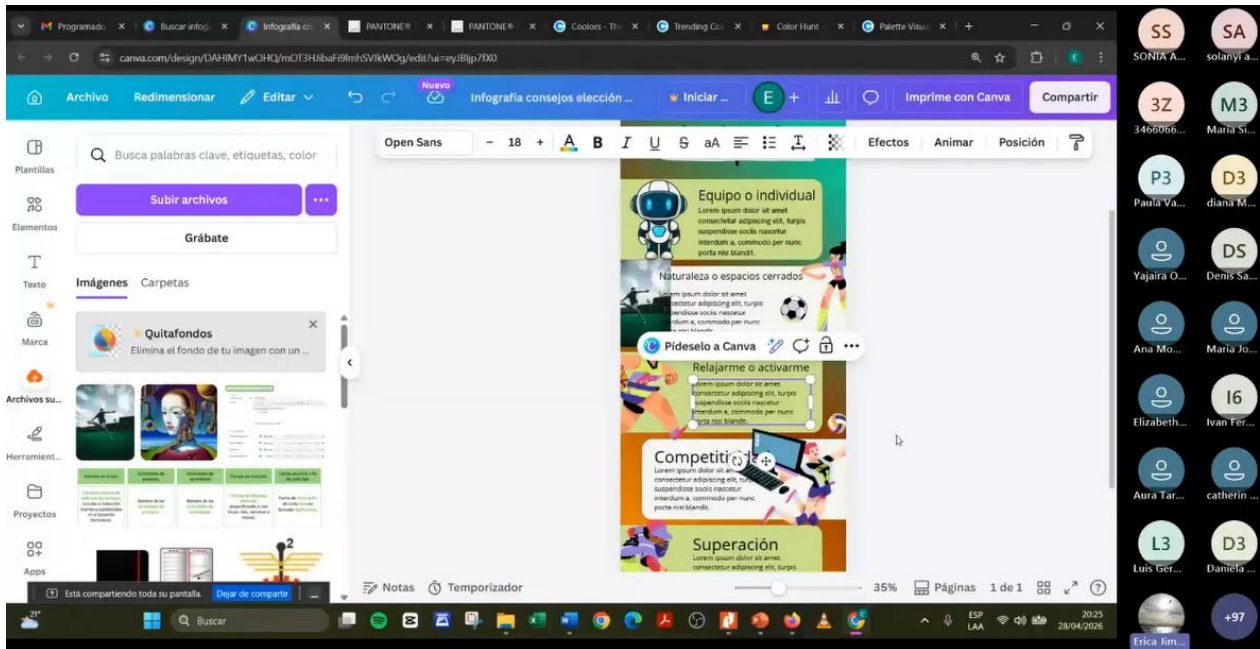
M Programado × | Buscar infog × | Infografía co × | PANTONE® × | PANTONE® × | Coolors - The × | Trending Col × | Color Hunt × | Palette Visu × | +

canva.com/design/DAHIMY1wOHQ/mOT3HJibaFi9fmhSVlkWOg/edit?ui=eyJBIjp7fX0

Archivo Redimensionar Editar Nuevo Infografía consejos elección ... Iniciar ... E + Imprime con Canva Compartir

Open Sans - 18 + A B I U S aA Efectos Animar Posición

Plantillas Elementos Texto Marca Archivos su... Herramient... Proyectos Apps

Busca palabras clave, etiquetas, color

Subir archivos ...

Grábate

Imágenes Carpetas

Quitafondos
Elimina el fondo de tu imagen con un ...

Equipo o individual
Lorem ipsum dolor sit amet consectetur adipiscing elit, turpis suspendisse sociis nascetur interdum a, commodo per nunc porta nisi blandit.

Naturaleza o espacios cerrados
Lorem ipsum dolor sit amet consectetur adipiscing elit, turpis suspendisse sociis nascetur interdum a, commodo per nunc porta nisi blandit.

Pídeselo a Canva

Relajarme o activarme
Lorem ipsum dolor sit amet consectetur adipiscing elit, turpis suspendisse sociis nascetur interdum a, commodo per nunc porta nisi blandit.

Competiti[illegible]
Lorem ipsum dolor sit amet consectetur adipiscing elit, turpis suspendisse sociis nascetur interdum a, commodo per nunc porta nisi blandit.

Superación
Lorem ipsum dolor sit amet consectetur adipiscing elit, turpis

Notas Temporizador 35% Páginas 1 de 1

Está compartiendo toda su pantalla. Dejar de compartir

21° Buscar ESP LAA 20:25 28/04/2026

SS SONIA A... SA solanyi a... 3Z 3466066... M3 María Si... P3 Paula Va... D3 diana M... Yajaira O... DS Denis Sa... Ana Mo... María Jo... Elizabeth... I6 Ivan Fer... Aura Tar... catherin ... L3 Luis Ger... D3 Daniela ... Erica Jim... +97